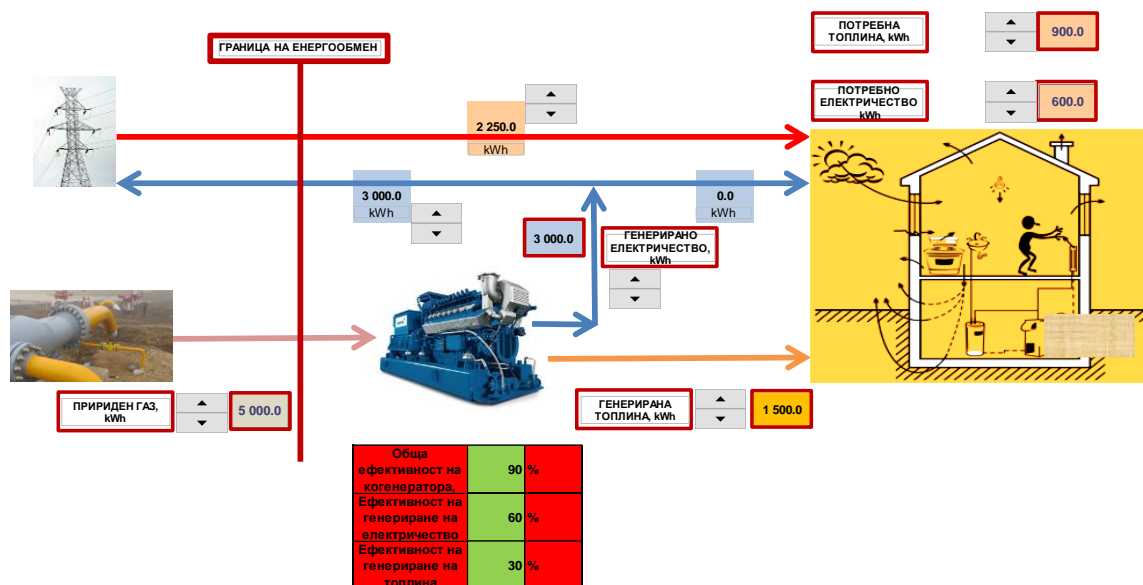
ПОТРЕБНА ТОПЛИНА, kWh

900.0

ГРАНИЦА НА ЕНЕРГООБМЕН

ПОТРЕБНО ЕЛЕКТРИЧЕСТВО kWh

600.0

2 250.0
kWh

3 000.0
kWh

0.0
kWh

3 000.0

ГЕНЕРИРАНО ЕЛЕКТРИЧЕСТВО, kWh

ПРИРИДЕН ГАЗ, kWh

5 000.0

ГЕНЕРИРАНА ТОПЛИНА, kWh

1 500.0

| Обща ефективност на когенератора, | 90 | % |
|---|---|---|
| Ефективност на генериране на електричество | 60 | % |
| Ефективност на генериране на топлина | 30 | % |